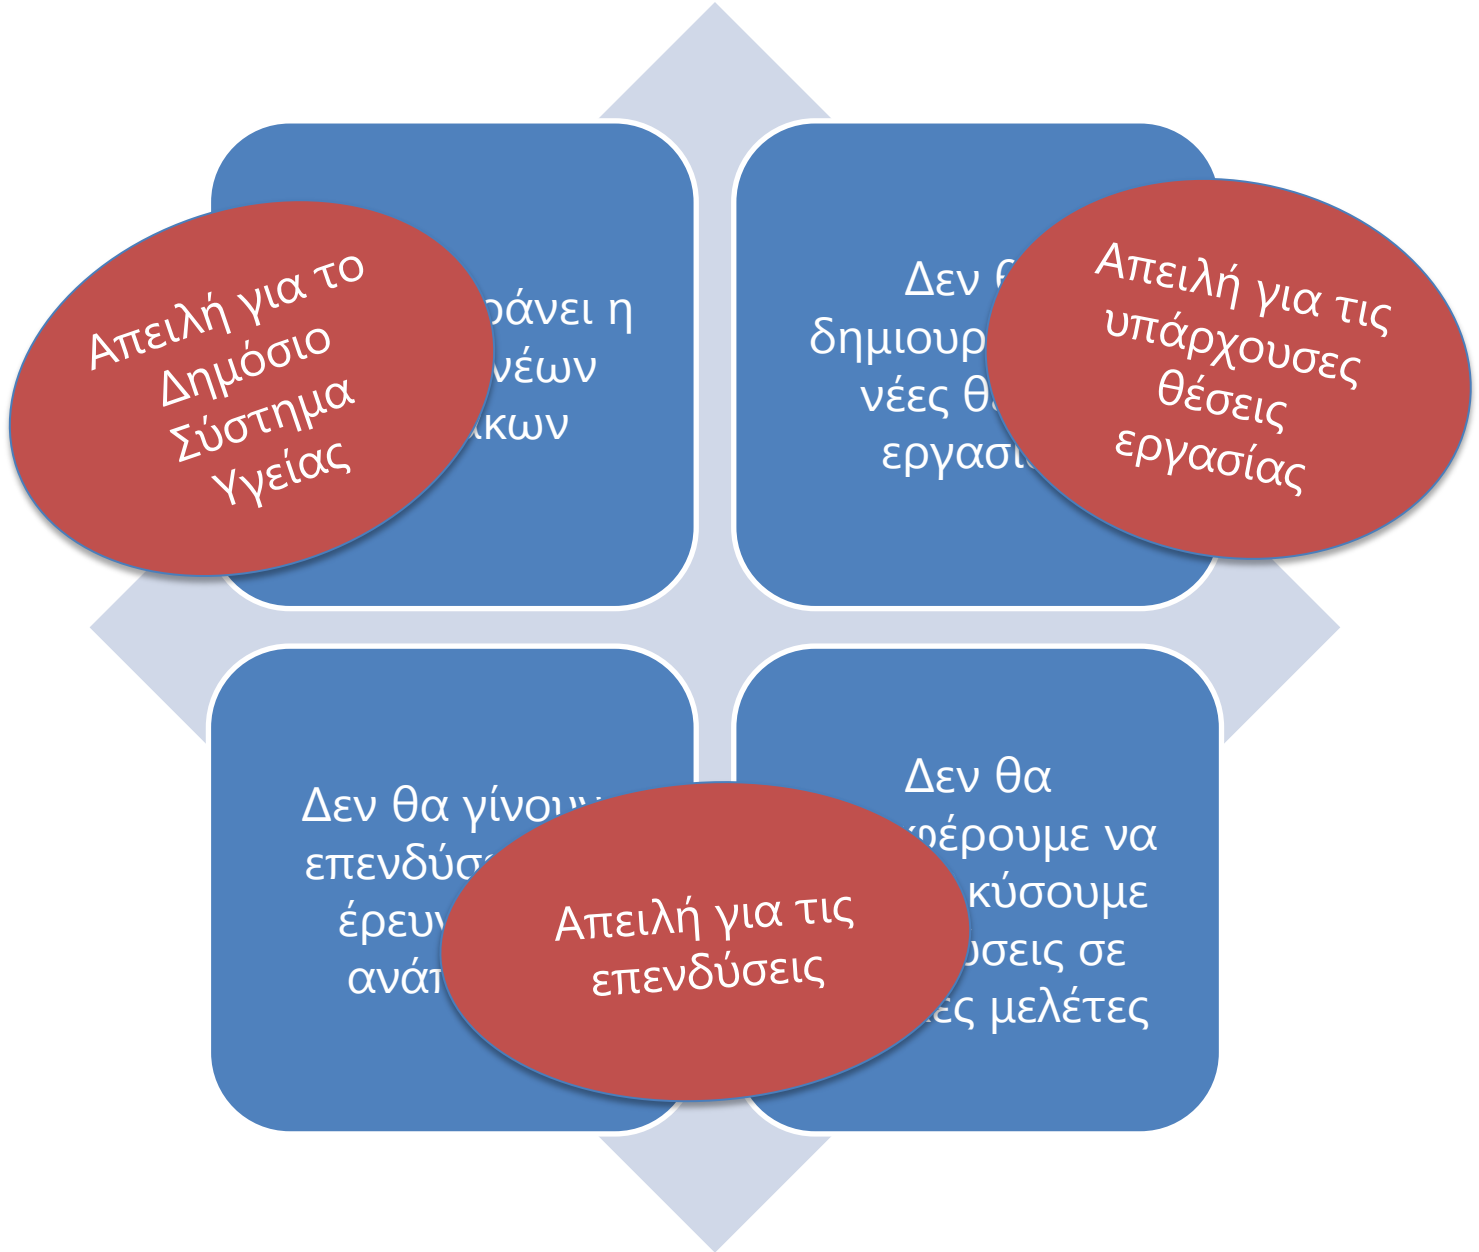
Απειλή για το Δημόσιο Σύστημα Υγείας

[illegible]άνει η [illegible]νέων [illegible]ακων

Δεν θ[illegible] δημιουρ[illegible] νέες θ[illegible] εργασ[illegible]

Απειλή για τις υπάρχουσες θέσεις εργασίας

Δεν θα γίνου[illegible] επενδύσ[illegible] έρευ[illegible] ανάπ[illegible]

Δεν θα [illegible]φέρουμε να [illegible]κύσουμε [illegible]ύσεις σε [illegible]ες μελέτες

Απειλή για τις επενδύσεις